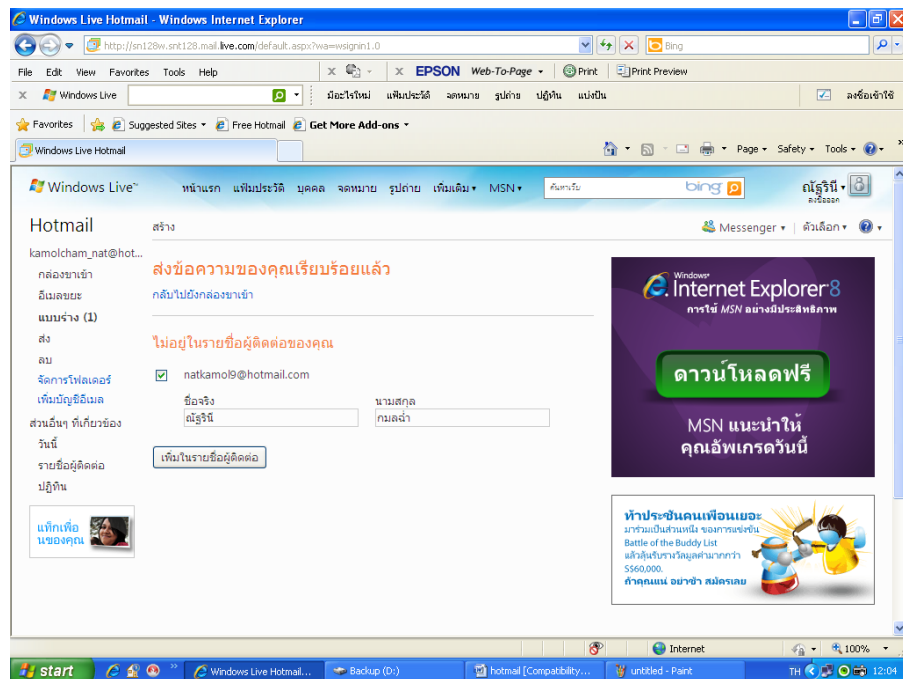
Windows Live Hotmail - Windows Internet Explorer

http://sn128w.snt128.mail.live.com/default.aspx?wa=wsignin1.0

Bing

File Edit View Favorites Tools Help

EPSON Web-To-Page Print Print Preview

Windows Live

มีอะไรใหม่ แฟ้มประวัติ จดหมาย รูปถ่าย ปฏิทิน แบ่งปัน

ลงชื่อเข้าใช้

Favorites Suggested Sites Free Hotmail Get More Add-ons

Windows Live Hotmail

Page Safety Tools

Windows Live™ หน้าแรก แฟ้มประวัติ บุคคล จดหมาย รูปถ่าย เพิ่มเติม MSN

ค้นหาเว็บ bing

ณัฐรินี ลงชื่อออก

Hotmail

สร้าง

Messenger ตัวเลือก

kamolcham_nat@hot...

กล่องขาเข้า

อีเมลขยะ

แบบร่าง (1)

ส่ง

ลบ

จัดการโฟลเดอร์

เพิ่มบัญชีอีเมล

ส่วนอื่นๆ ที่เกี่ยวข้อง

วันนี้

รายชื่อผู้ติดต่อ

ปฏิทิน

แท็กเพื่อนของคุณ

ส่งข้อความของคุณเรียบร้อยแล้ว

กลับไปยังกล่องขาเข้า

ไม่อยู่ในรายชื่อผู้ติดต่อของคุณ

natkamol9@hotmail.com

ชื่อจริง
ณัฐรินี

นามสกุล
กมลฉ่ำ

เพิ่มในรายชื่อผู้ติดต่อ

Windows Internet Explorer 8
การใช้ MSN อย่างมีประสิทธิภาพ

ดาวน์โหลดฟรี

MSN แนะนำให้คุณอัพเกรดวันนี้

ท้าประชันคนเพื่อนเยอะ
มาร่วมเป็นส่วนหนึ่ง ของการแข่งขัน
Battle of the Buddy List
แล้วลุ้นรับรางวัลมูลค่ามากกว่า
S$60,000.
ถ้าคุณแน่ อย่าช้า สมัครเลย

Internet 100%

start Windows Live Hotmail... Backup (D:) hotmail [Compatibility... untitled - Paint TH 12:04